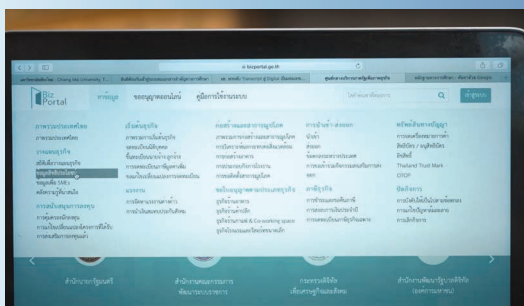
Biz Portal

หน้าแรก ขอใบอนุญาตออนไลน์ คู่มือการใช้งานระบบ

การลงทุนในไทย

การลงทุน

เริ่มต้นธุรกิจ

การพาณิชย์

ธุรกิจ

นำเข้า-ส่งออก

ทรัพย์สินทางปัญญา

Thailand Trust Mark

OTOP

สำนักนายกรัฐมนตรี

สำนักงานคณะกรรมการพัฒนาระบบราชการ

กระทรวงดิจิทัลเพื่อเศรษฐกิจและสังคม

สำนักงานพัฒนารัฐบาลดิจิทัล (องค์การมหาชน)